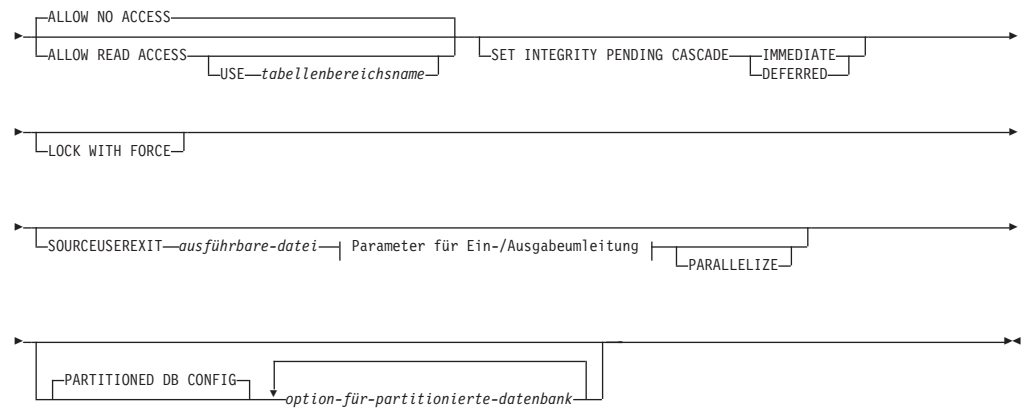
ALLOW NO ACCESS
ALLOW READ ACCESS
USE tabellenbereichsname
SET INTEGRITY PENDING CASCADE IMMEDIATE
DEFERRED

LOCK WITH FORCE

SOURCEUSEREXIT ausführbare-datei Parameter für Ein-/Ausgabeumleitung
PARALLELIZE

PARTITIONED DB CONFIG
option-für-partitionierte-datenbank